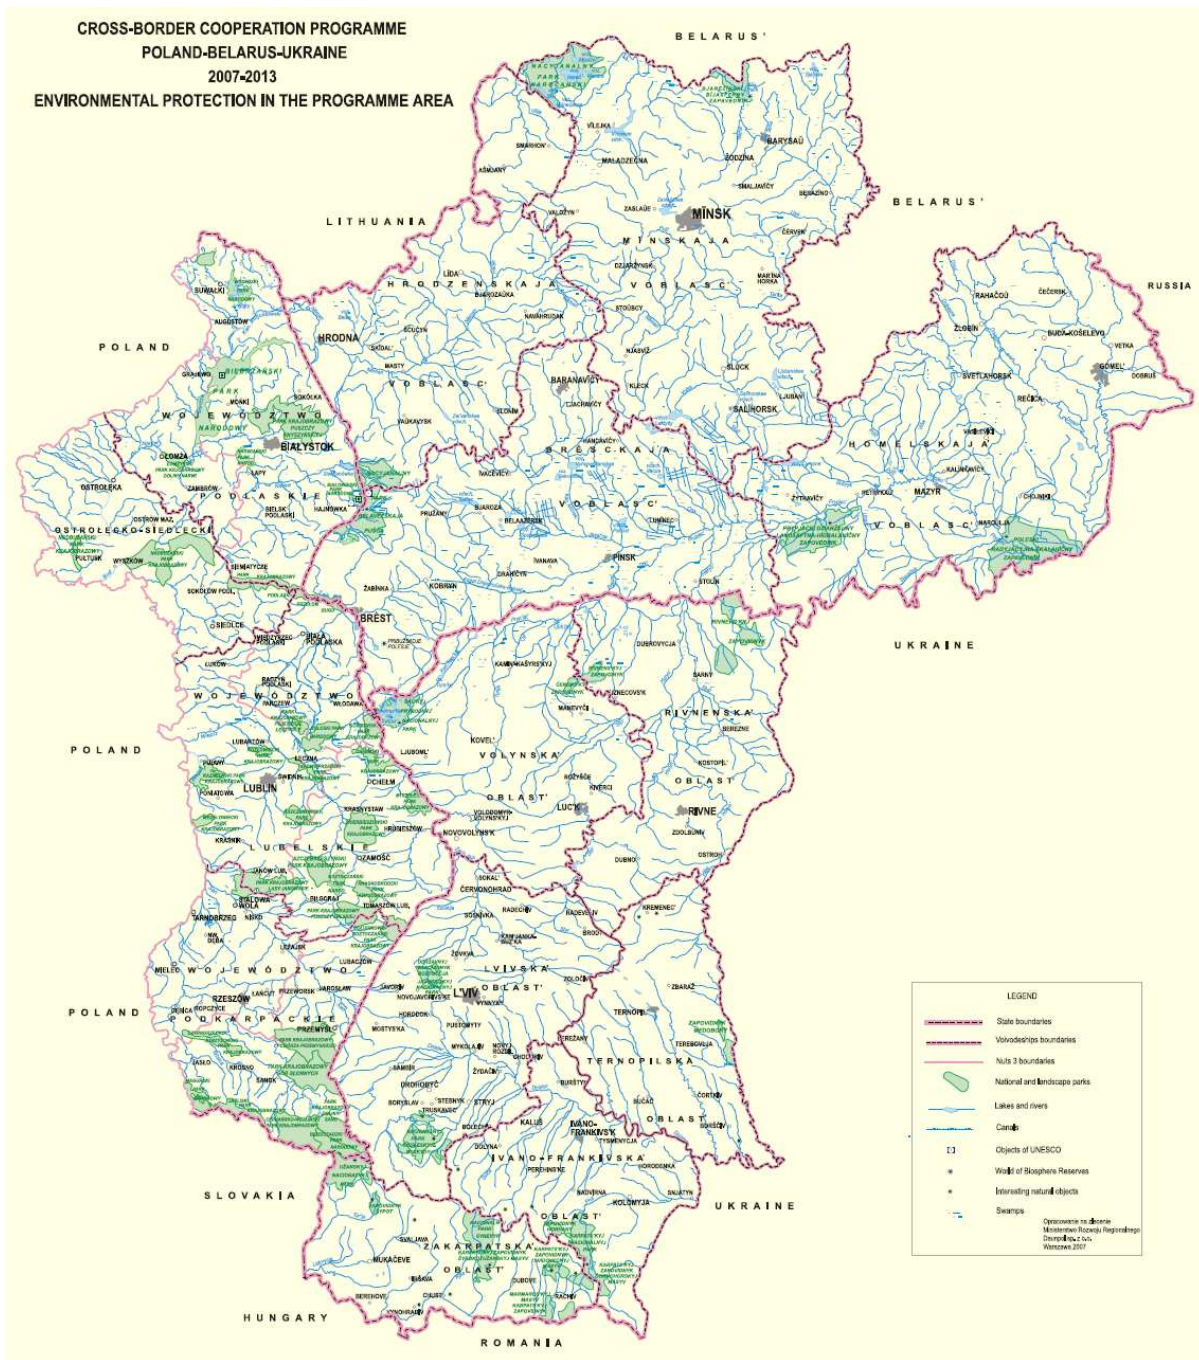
CROSS-BORDER COOPERATION PROGRAMME
POLAND-BELARUS-UKRAINE
2007-2013
ENVIRONMENTAL PROTECTION IN THE PROGRAMME AREA

BELARUS'

BELARUS'

RUSSIA

LITHUANIA

POLAND

POLAND

POLAND

UKRAINE

UKRAINE

SLOVAKIA

HUNGARY

ROMANIA

VILEJKA
SMARHON'
AŠMIANY
MALADZEČNA
BARYSAŬ
ŽODZINA
SMALJAVIČY
BEREZINO
VALOŽYN
ZASLAŬE
MINSK
ČERVEŃ
MINSKAJA
DZJARŽYNSK
VOBLASC'
MARINA HORKA
LIDA
HRODZENSKAJA
BIAROZAŬKA
NAVAHRUDAK
ŠČUČYN
HRODNA
SKIDAL'
MASTY
STOŬBCY
NJASVIŽ
SLUCK
SALIHORSK
LJUBAŃ
KLECK
BARANAVIČY
VOBLASC'
SLONIM
VAŬKAVYSK
RAHAČOŬ
ČEČERSK
ŽLOBIN
BUDA-KOŠELEVO
VETKA
GOMEL'
DOBRUŠ
SVETLAHORSK
REČICA
HOMELSKAJA
KALINKAVIČY
MAZYR
ŽYTKAVIČY
PETRYKAŬ
CHOJNIKI
NAROŪLJA
VOBLASC'
HANCAVIČY
IVACEVIČY
BRESCKAJA
VOBLASC'
PRUŽANY
BIAROZA
BELAAZERSK
LUNINEC
IVANAVA
PINSK
DRAHIČYN
STOLIN
ŽABINKA
KOBRYN
BREST
SUWAŁKI
AUGUSTÓW
GRAJEWO
MOŃKI
SOKÓŁKA
WOJEWÓDZTWO
BIAŁYSTOK
ŁAPY
ŁOMŻA
OSTROŁĘKA
ZAMBRÓW
PODLASKIE
HAJNÓWKA
BIELSK PODLASKI
OSTRÓW MAZ.
OSTROŁĘCKO-SIEDLECKI
PUŁTUSK
WYSZKÓW
SIEMIATYCZE
SOKOŁÓW PODL.
SIEDLCE
MIĘDZYRZEC PODLASKI
BIAŁA PODLASKA
ŁUKÓW
RADZYŃ PODLASKI
WOJEWÓDZTWO
PARCZEW
WŁODAWA
LUBARTÓW
PUŁAWY
ŁĘCZNA
ŚWIDNIK
LUBLIN
CHEŁM
PONIATOWA
KRASNYSTAW
HRUBIESZÓW
KRAŚNIK
LUBELSKIE
ZAMOŚĆ
JANÓW LUB.
STALOWA WOLA
BIŁGORAJ
TOMASZÓW LUB.
TARNOBRZEG
NISKO
LEŻAJSK
LUBACZÓW
MIELEC
WOJEWÓDZTWO
ŁAŃCUT
PRZEWORSK
JAROSŁAW
RZESZÓW
PODKARPACKIE
PRZEMYŚL
JASŁO
KROSNO
SANOK
KAMIN'-KAŠYRS'KYJ
DUBROVYCJA
ZARIČNE
SARNY
KOVEL'
VOLYNSKA
RIVNENSKA
LJUBOML'
OBLAST'
KOSTOPIL'
LUCK
RIVNE
VOLODYMYR-VOLYNSKYJ
NOVOVOLYNS'K
ZDOLBUNIV
OSTROH
DUBNO
SOKAL'
ČERVONOHRAD
RADECHIV
RADYVYLIV
BRODY
KREMENEC'
LVIVSKA
OBLAST'
ZOLOČIV
LVIV
ZBARAŽ
TERNOPIL'
MOSTYS'KA
HORODOK
PUSTOMYTY
MYKOLAJIV
ŽYDAČIV
SAMBIR
DROHOBYČ
STRYJ
BORYSLAV
TRUSKAVEC
BEREŽANY
TERNOPILSKA
OBLAST
BUČAČ
ČORTKIV
KALUŠ
IVANO-FRANKIVS'K
TYSMENYCJA
IVANO-FRANKIVSKA
DOLYNA
HORODENKA
KOLOMYJA
NADVIRNA
SNJATYN
OBLAST'
ZAKARPATSKA
OBLAST'
SVALJAVA
MUKAČEVE
BEREHOVE
VYNOHRADIV
CHUST
RACHIV

LEGEND
State boundaries
Voivodeships boundaries
Nuts 3 boundaries
National and landscape parks
Lakes and rivers
Canals
Objects of UNESCO
World of Biosphere Reserves
Interesting natural objects
Swamps

Opracowanie na zlecenie Ministerstwa Rozwoju Regionalnego
Geopolis z o.o.
Warszawa 2007